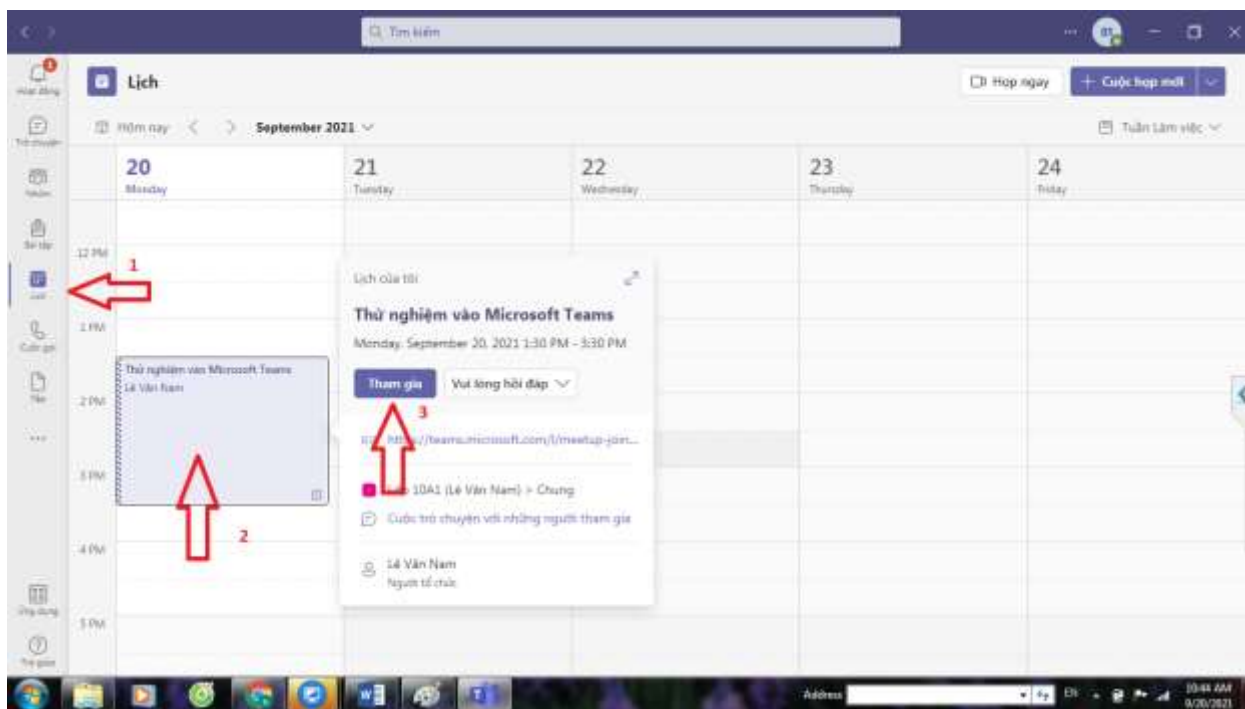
Tìm kiếm

Hoạt động
Trò chuyện
Nhóm
Bài tập
Lịch
Cuộc gọi
Tệp
...
Ứng dụng
Trợ giúp

Lịch

Họp ngay
+ Cuộc họp mới

Hôm nay < > September 2021
Tuần Làm việc

| | 20 Monday | 21 Tuesday | 22 Wednesday | 23 Thursday | 24 Friday |
|---|---|---|---|---|---|

12 PM
1 PM
2 PM
3 PM
4 PM
5 PM

Thử nghiệm vào Microsoft Teams
Lê Văn Nam

1
2
3

Lịch của tôi
Thử nghiệm vào Microsoft Teams
Monday, September 20, 2021 1:30 PM - 3:30 PM
Tham gia
Vui lòng hồi đáp
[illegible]://teams.microsoft.com/l/meetup-join...
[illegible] 10A1 (Lê Văn Nam) > Chung
Cuộc trò chuyện với những người tham gia
Lê Văn Nam
Người tổ chức

Address
EN
10:44 AM
9/20/2021